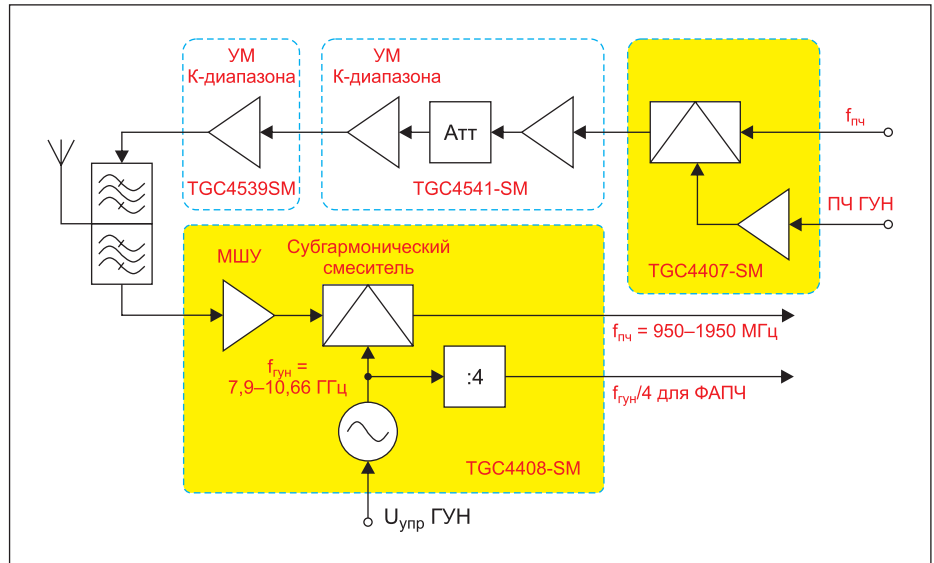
УМ К-диапазона

TGC4539SM

УМ К-диапазона

Атт

TGC4541-SM

$f_{пч}$

ПЧ ГУН

TGC4407-SM

МШУ

Субгармонический смеситель

$f_{гун}$ = 7,9–10,66 ГГц

:4

$f_{пч}$ = 950–1950 МГц

$f_{гун}$/4 для ФАПЧ

TGC4408-SM

$U_{упр}$ ГУН